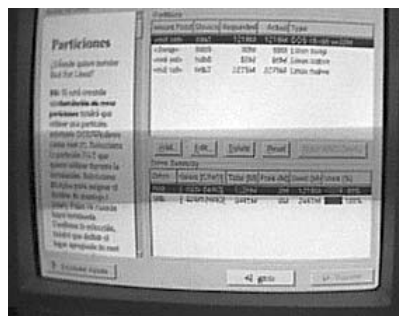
Particiones

¿Dónde quiere instalar Red Hat Linux?

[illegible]

Partitions

| Mount Point | Device | Requested | Actual | Type |
|---|---|---|---|---|
| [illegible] | hda1 | 1279M | 1279M | DOS 16-bit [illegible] |
| <Swap> | hdb5 | 39M | 39M | Linux Swap |
| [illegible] | hdb6 | 89M | 89M | Linux Native |
| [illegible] | hdb7 | 2275M | 2275M | Linux Native |

Add | Edit | Delete | Reset | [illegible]

Drive Summary

| Drive | Geom [C/H/S] | Total (M) | Free (M) | Used (M) | Used (%) |
|---|---|---|---|---|---|
| hda | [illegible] | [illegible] | 1M | 1279M | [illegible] |
| hdb | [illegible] | 2449M | 0M | 2447M | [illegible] |

Esconder Ayuda

Atrás

Siguiente